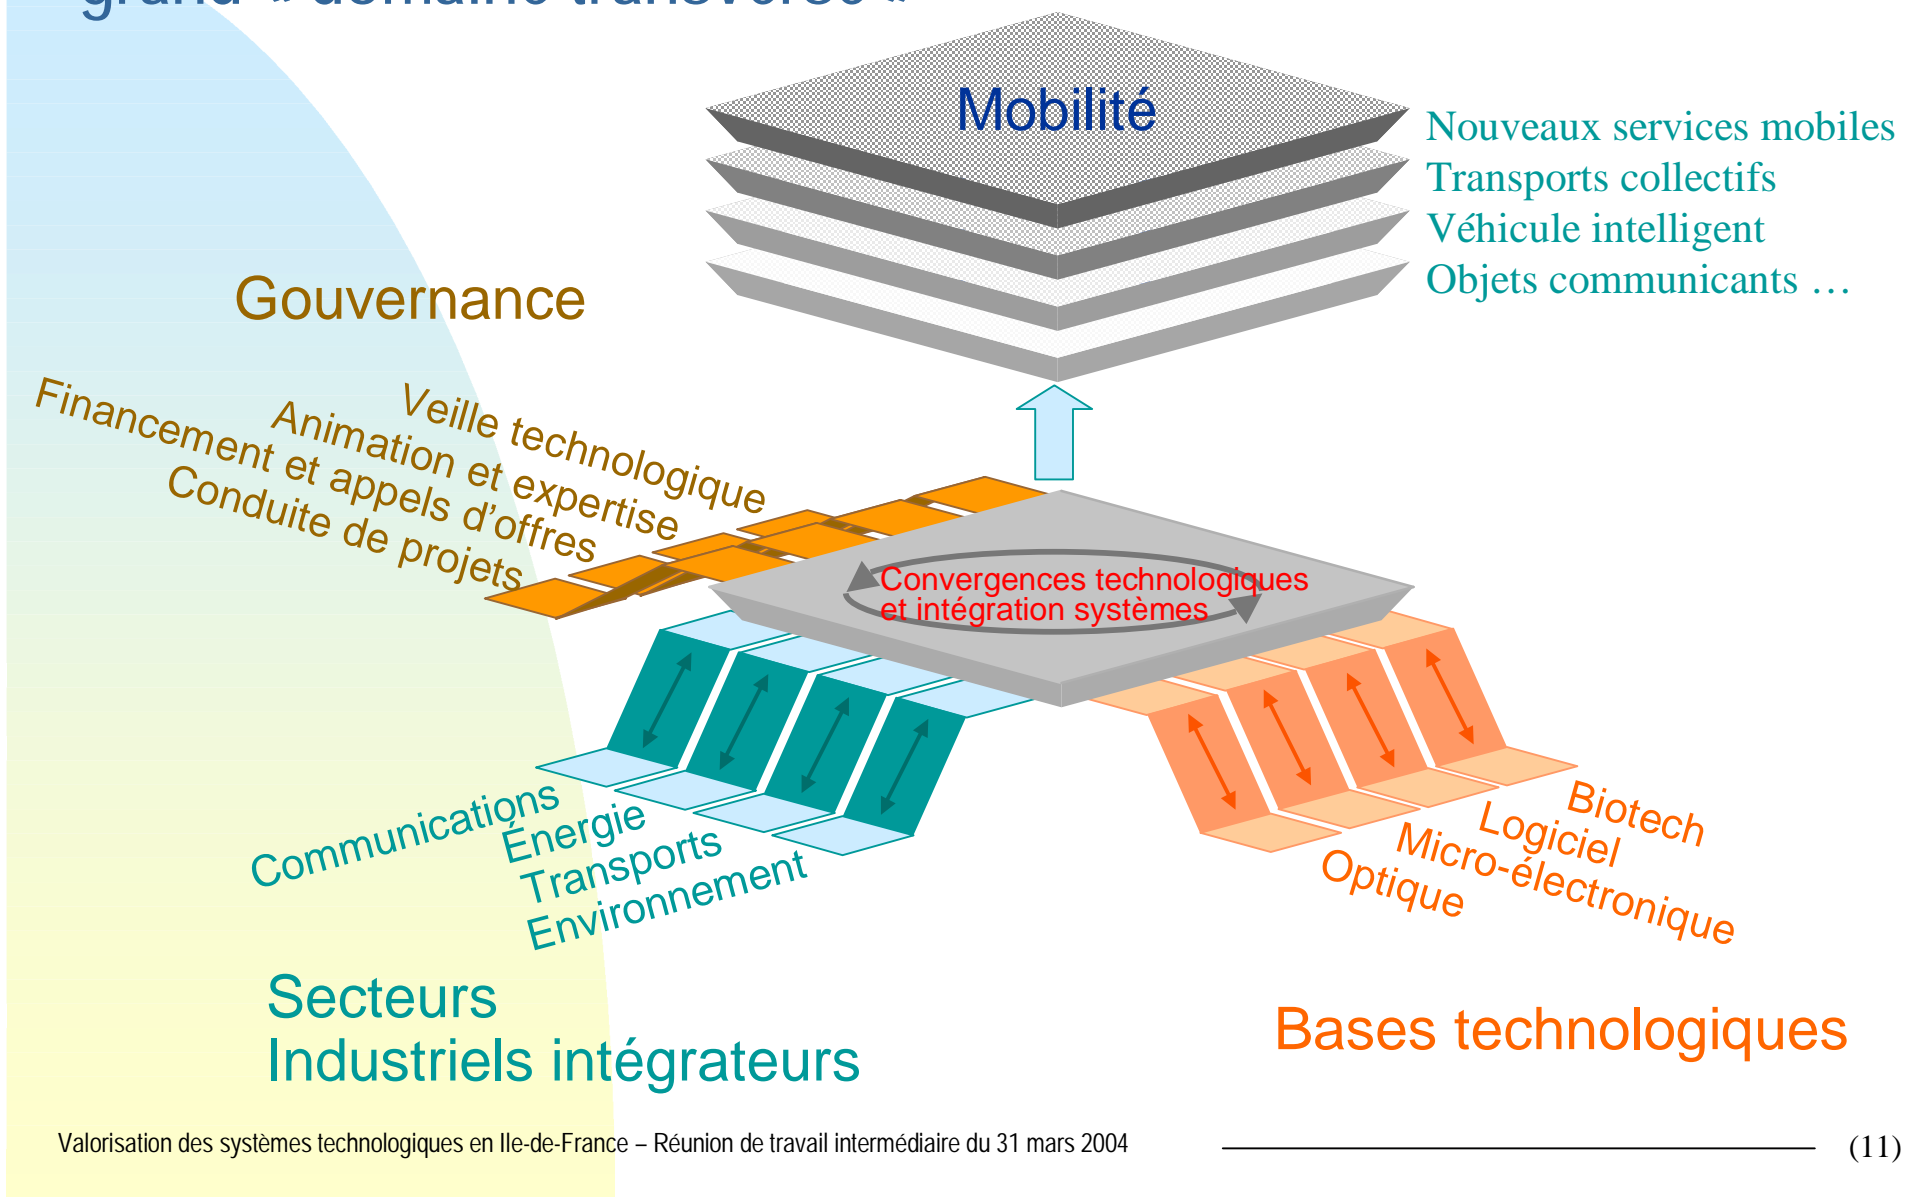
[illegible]

Mobilité

Nouveaux services mobiles
Transports collectifs
Véhicule intelligent
Objets communicants …

Gouvernance

Veille technologique
Animation et expertise
Financement et appels d'offres
Conduite de projets

Convergences technologiques et intégration systèmes

Communications
Énergie
Transports
Environnement

Biotech
Logiciel
Micro-électronique
Optique

Secteurs
Industriels intégrateurs

Bases technologiques

Valorisation des systèmes technologiques en Ile-de-France – Réunion de travail intermédiaire du 31 mars 2004

(11)